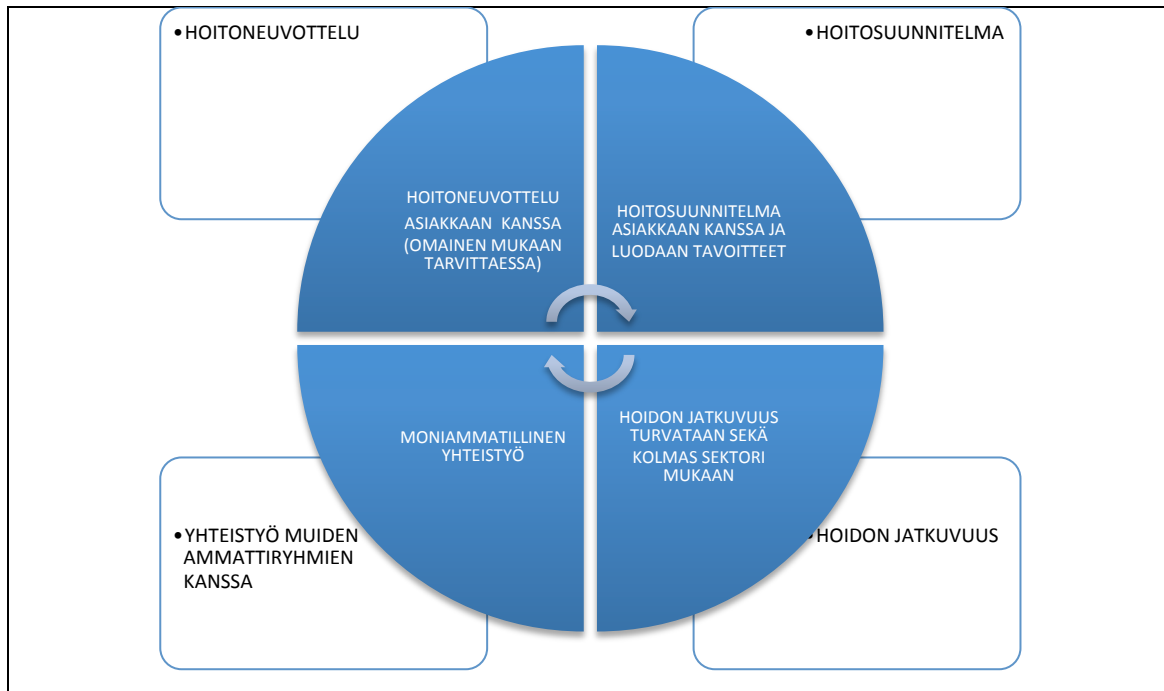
• HOITONEUVOTTELU

• HOITOSUUNNITELMA

HOITONEUVOTTELU ASIAKKAAN KANSSA (OMAINEN MUKAAN TARVITTAESSA)

HOITOSUUNNITELMA ASIAKKAAN KANSSA JA LUODAAN TAVOITTEET

MONIAMMATILLINEN YHTEISTYÖ

HOIDON JATKUVUUS TURVATAAN SEKÄ KOLMAS SEKTORI MUKAAN

• YHTEISTYÖ MUIDEN AMMATTIRYHMIEN KANSSA

• HOIDON JATKUVUUS